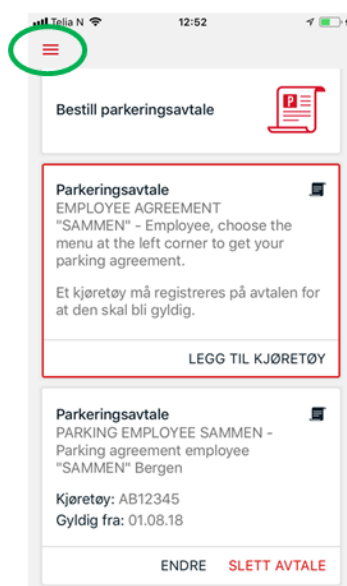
Telia N 12:52

Bestill parkeringsavtale

P

Parkeringsavtale
EMPLOYEE AGREEMENT "SAMMEN" - Employee, choose the menu at the left corner to get your parking agreement.

Et kjøretøy må registreres på avtalen for at den skal bli gyldig.

LEGG TIL KJØRETØY

Parkeringsavtale
PARKING EMPLOYEE SAMMEN - Parking agreement employee "SAMMEN" Bergen

Kjøretøy: AB12345
Gyldig fra: 01.08.18

ENDRE SLETT AVTALE